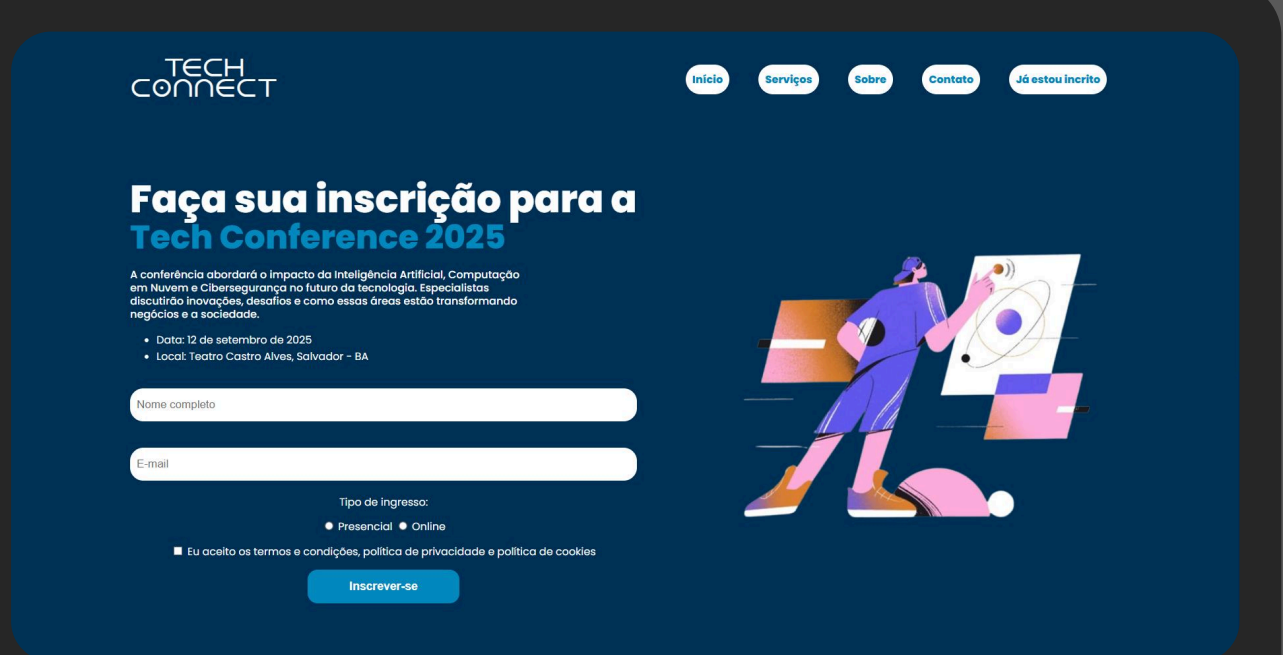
TECH CONNECT

Início Serviços Sobre Contato Já estou incrito

Faça sua inscrição para a Tech Conference 2025

A conferência abordará o impacto da Inteligência Artificial, Computação em Nuvem e Cibersegurança no futuro da tecnologia. Especialistas discutirão inovações, desafios e como essas áreas estão transformando negócios e a sociedade.

- Data: 12 de setembro de 2025
- Local: Teatro Castro Alves, Salvador - BA

Nome completo

E-mail

Tipo de ingresso:

Presencial Online

Eu aceito os termos e condições, politica de privacidade e politica de cookies

Inscrever-se